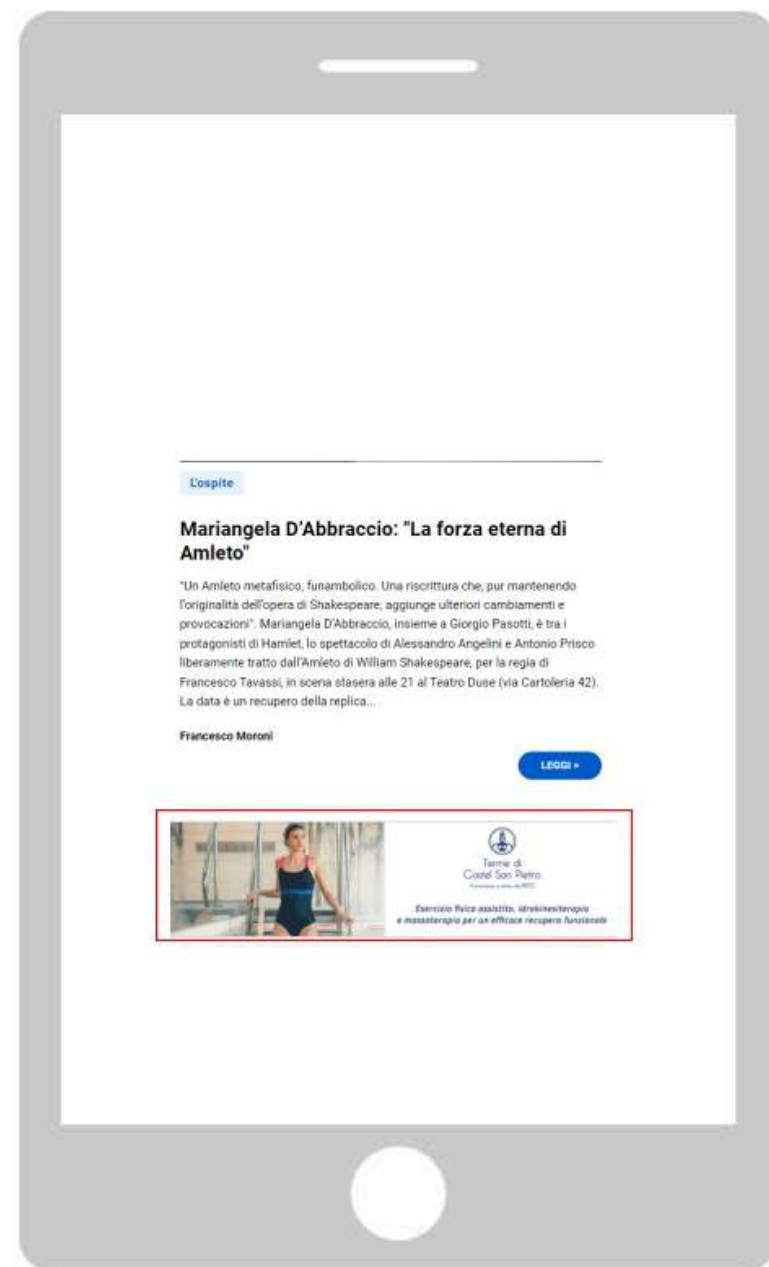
L'ospite

Mariangela D'Abbraccio: "La forza eterna di Amleto"

"Un Amleto metafisico, funambolico. Una riscrittura che, pur mantenendo l'originalità dell'opera di Shakespeare, aggiunge ulteriori cambiamenti e provocazioni". Mariangela D'Abbraccio, insieme a Giorgio Pasotti, è tra i protagonisti di Hamlet, lo spettacolo di Alessandro Angelini e Antonio Prisco liberamente tratto dall'Amleto di William Shakespeare, per la regia di Francesco Tavassi, in scena stasera alle 21 al Teatro Duse (via Cartoleria 42). La data è un recupero della replica...

Francesco Moroni

LEGGI »

Terme di Castel San Pietro

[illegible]

Esercizio fisico assistito, idrokinesiterapia e massoterapia per un efficace recupero funzionale